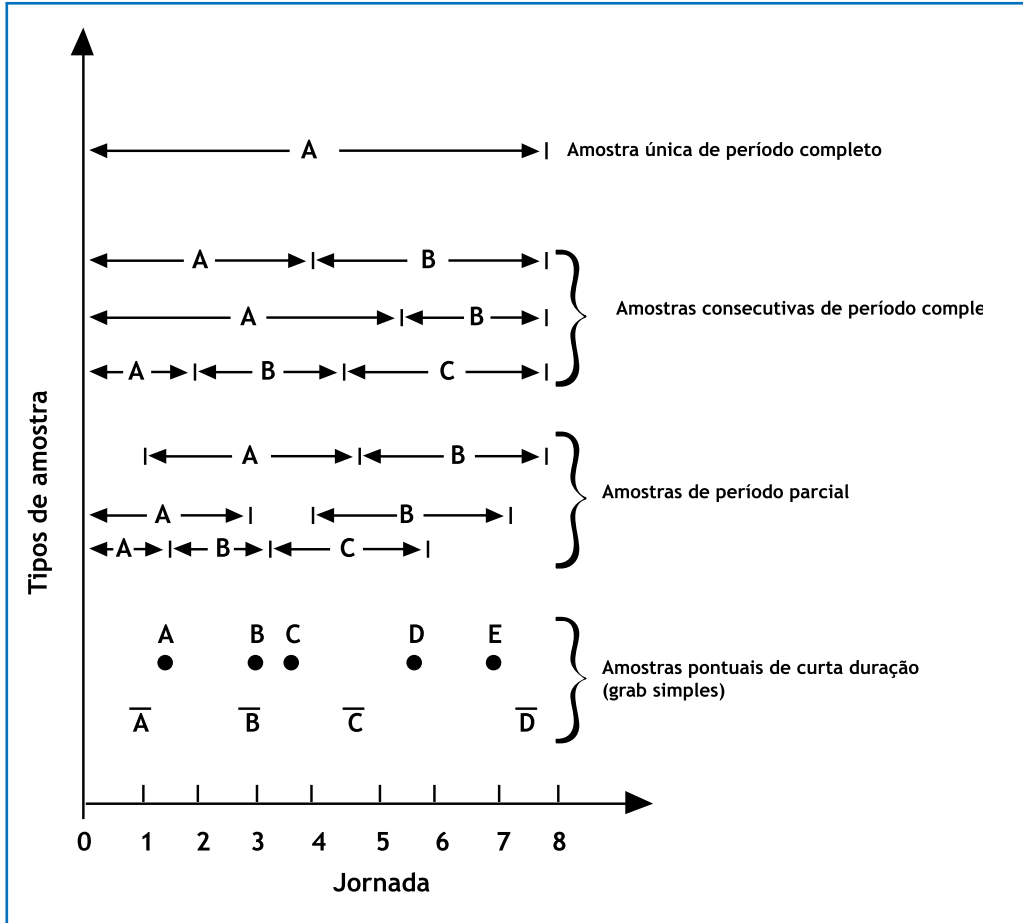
Tipos de amostra

A

Amostra única de período completo

A B
A B
A B C

Amostras consecutivas de período comple

A B
A B
A B C

Amostras de período parcial

A B C D E

$\overline{A}$ $\overline{B}$ $\overline{C}$ $\overline{D}$

Amostras pontuais de curta duração (grab simples)

0 1 2 3 4 5 6 7 8

Jornada